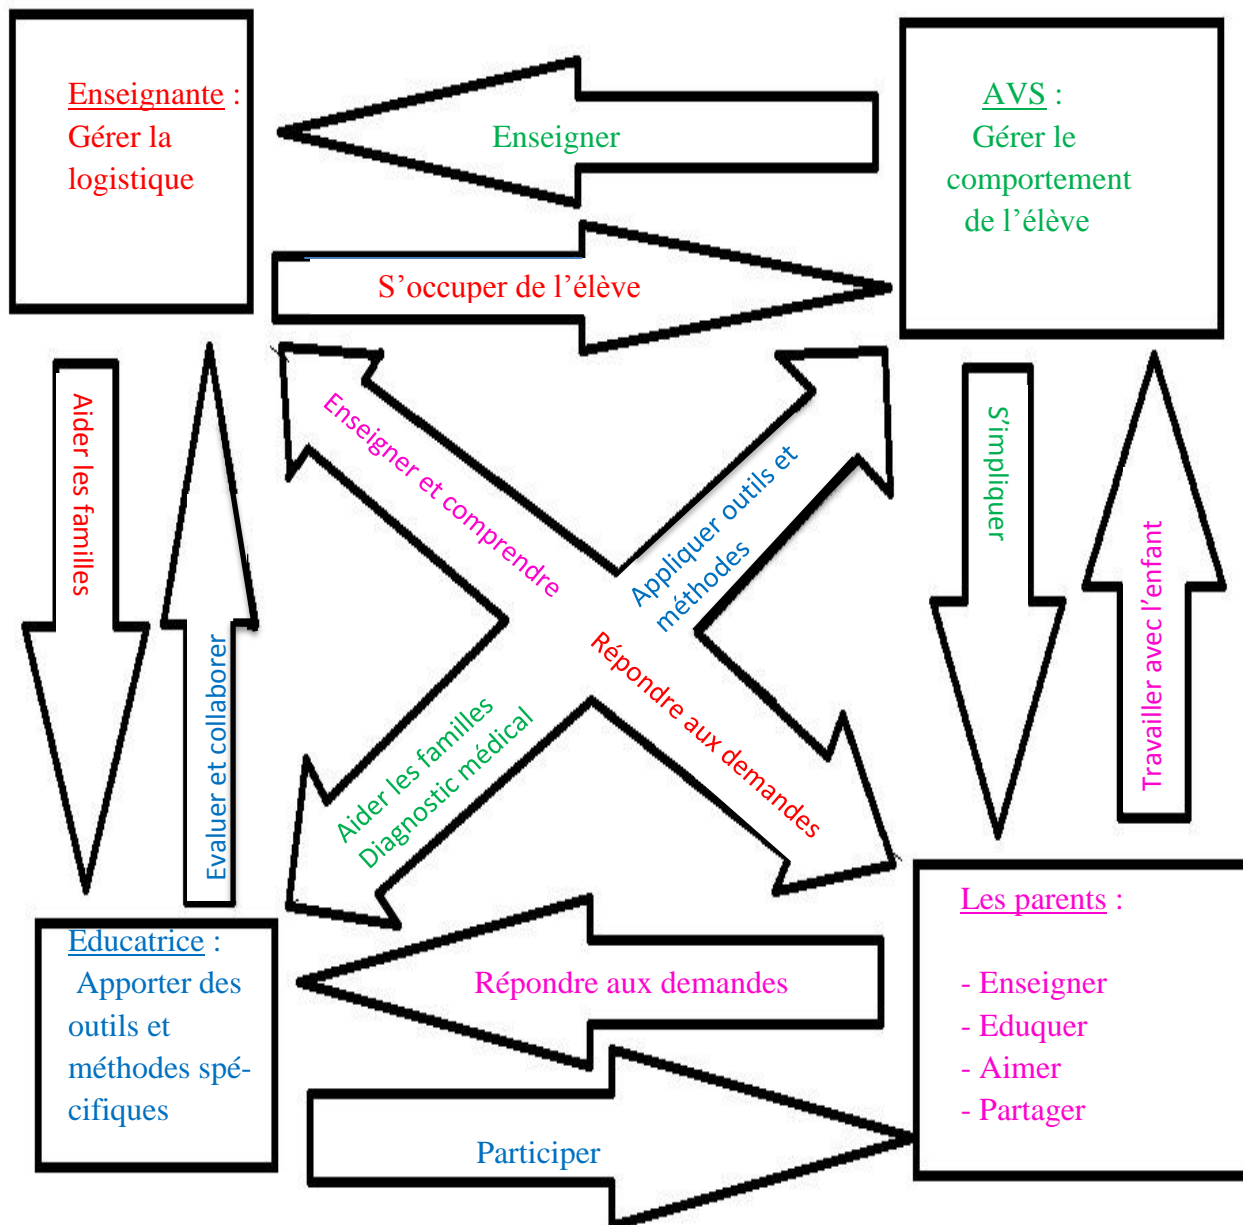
Enseignante : Gérer la logistique

Enseigner

AVS : Gérer le comportement de l'élève

S'occuper de l'élève

Aider les familles

Evaluer et collaborer

Enseigner et comprendre

Appliquer outils et méthodes

Répondre aux demandes

Aider les familles
Diagnostic médical

S'impliquer

Travailler avec l'enfant

Educatrice : Apporter des outils et méthodes spécifiques

Répondre aux demandes

Participer

Les parents :

- Enseigner
- Eduquer
- Aimer
- Partager